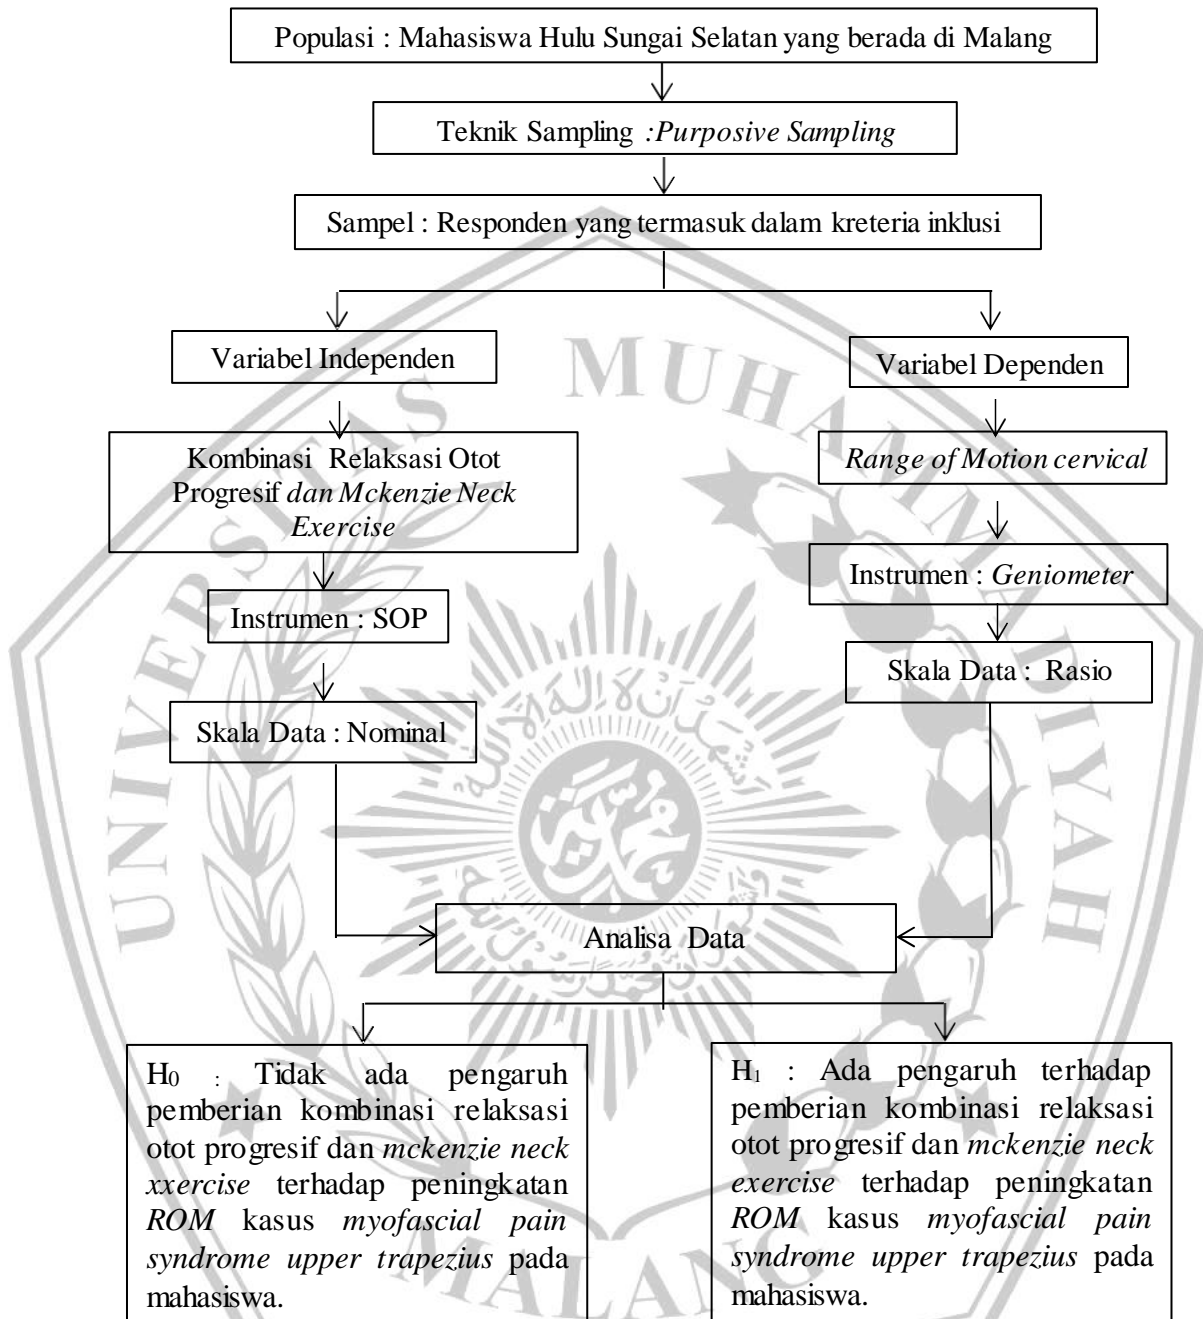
Populasi : Mahasiswa Hulu Sungai Selatan yang berada di Malang

Teknik Sampling :Purposive Sampling

Sampel : Responden yang termasuk dalam kreteria inklusi

Variabel Independen

Kombinasi Relaksasi Otot Progresif dan Mckenzie Neck Exercise

Instrumen : SOP

Skala Data : Nominal

Variabel Dependen

Range of Motion cervical

Instrumen : Geniometer

Skala Data : Rasio

Analisa Data

$H_0$ : Tidak ada pengaruh pemberian kombinasi relaksasi otot progresif dan mckenzie neck xxercise terhadap peningkatan ROM kasus myofascial pain syndrome upper trapezius pada mahasiswa.

$H_1$ : Ada pengaruh terhadap pemberian kombinasi relaksasi otot progresif dan mckenzie neck exercise terhadap peningkatan ROM kasus myofascial pain syndrome upper trapezius pada mahasiswa.

MUHAMMADIYAH
UNIVERSITAS
MALANG